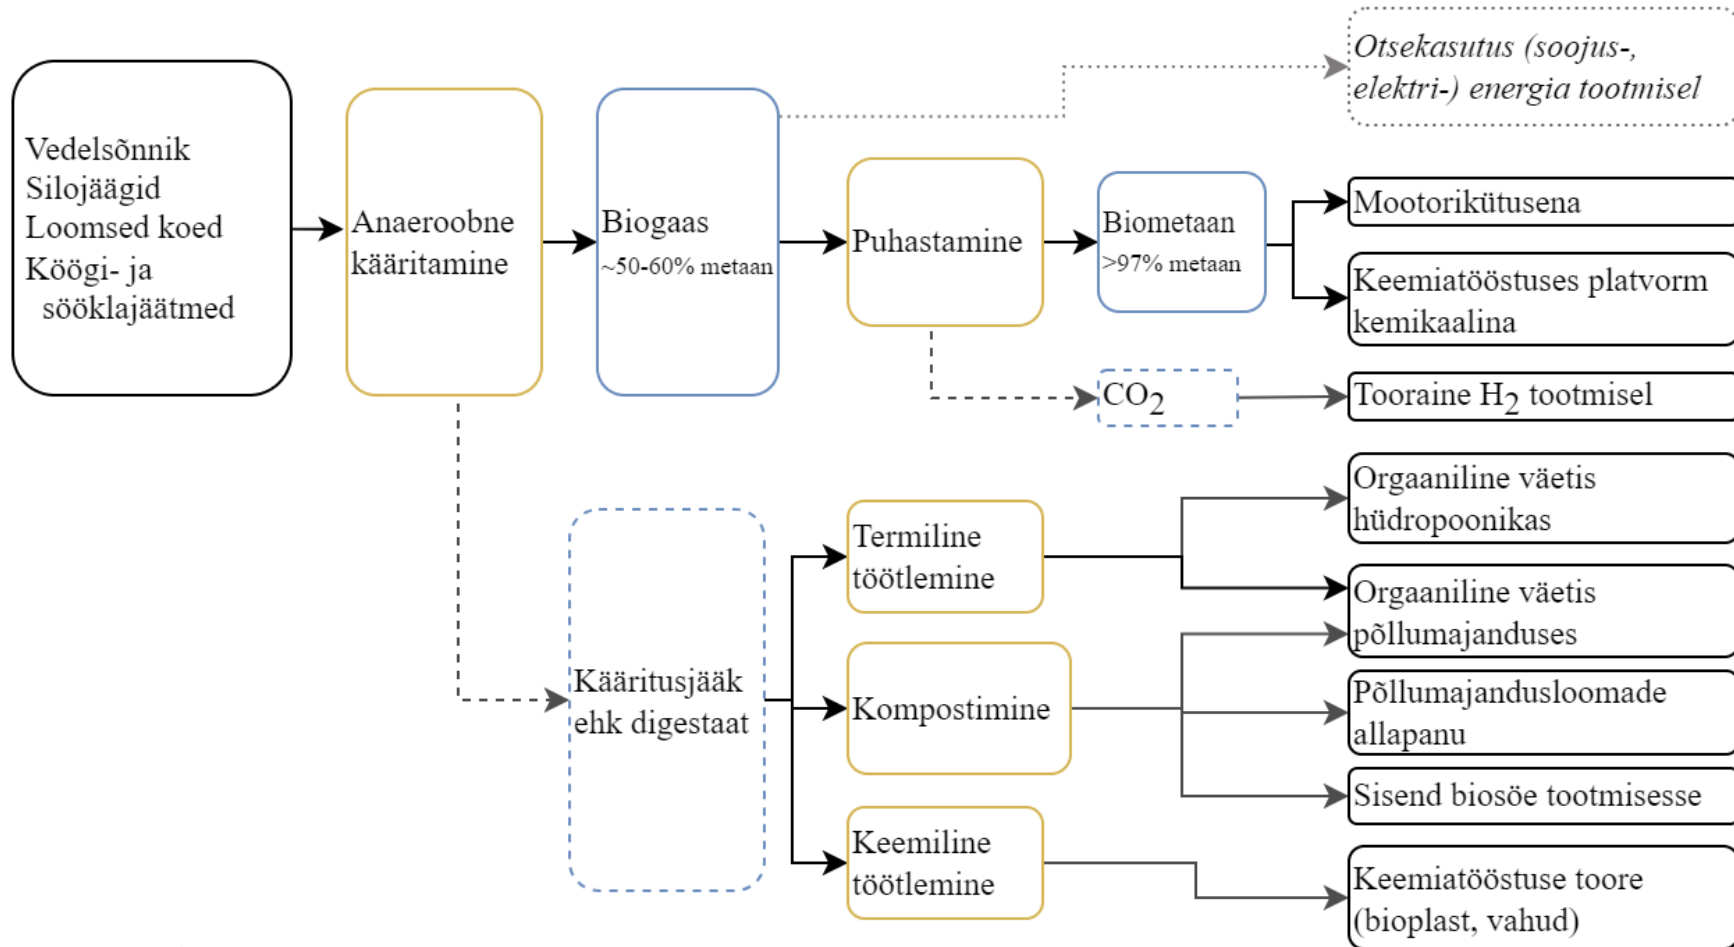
Vedelsõnnik
Silojäägid
Loomsed koed
Köögi- ja söökläjäätmed

Anaeroobne kääritamine

Biogaas
~50-60% metaan

Otsekasutus (soojus-, elektri-) energia tootmisel

Puhastamine

Biometaan
>97% metaan

Mootorikütusena

Keemiatööstuses platvorm kemikaalina

$CO_2$

Tooraine $H_2$ tootmisel

Kääritusjääk ehk digestaat

Termiline töötlemine

Kompostimine

Keemiline töötlemine

Orgaaniline väetis hüdropoonikas

Orgaaniline väetis põllumajanduses

Põllumajandusloomade allapanu

Sisend biosöe tootmisesse

Keemiatööstuse toore (bioplast, vahud)